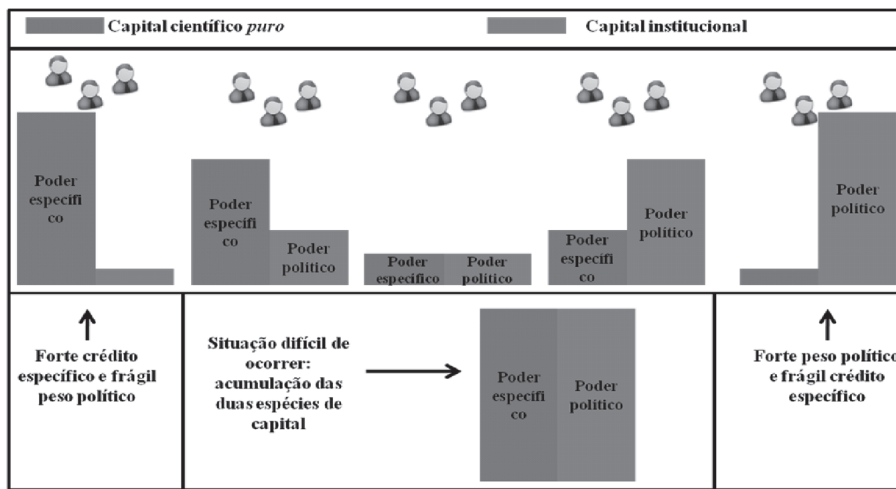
Capital científico *puro*

Capital institucional

Poder específico

Poder específico

Poder político

Poder específico

Poder político

Poder específico

Poder político

Poder político

↑

Forte crédito específico e frágil peso político

Situação difícil de ocorrer: acumulação das duas espécies de capital

Poder específico

Poder político

↑

Forte peso político e frágil crédito específico